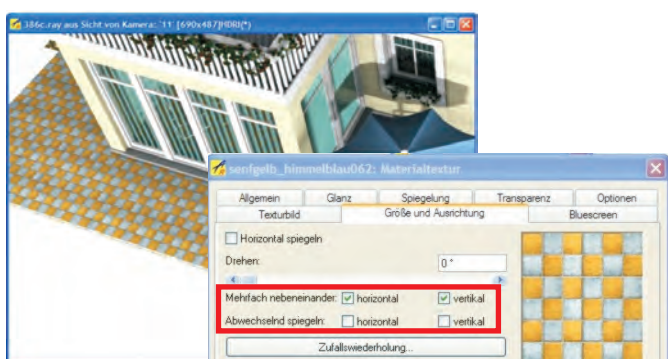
386c.ray aus Sicht von Kamera: '11' [690x487][HDRI](*)

senfgelb_himmelblau062: Materialtextur

Allgemein | Glanz | Spiegelung | Transparenz | Optionen
Texturbild | Größe und Ausrichtung | Bluescreen

Horizontal spiegeln

Drehen: 0 °

Mehrfach nebeneinander: horizontal vertikal

Abwechselnd spiegeln: horizontal vertikal

Zufallswiederholung...